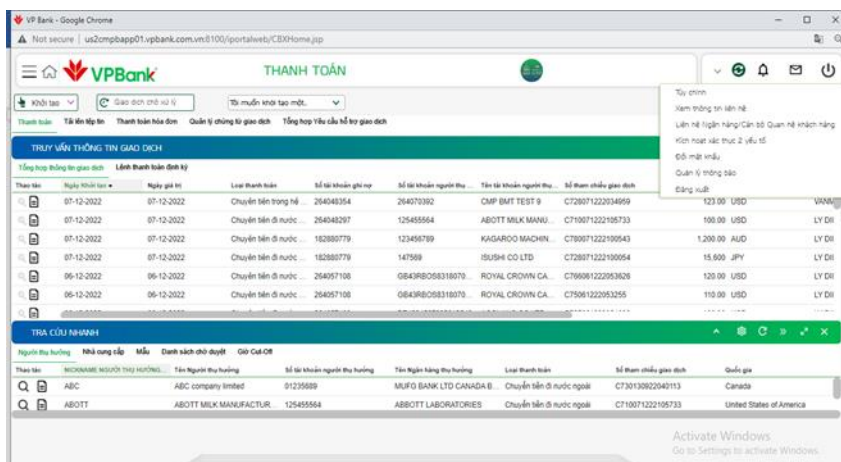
VP Bank - Google Chrome

Not secure | us2cmpbapp01.vpbank.com.vn:8100/iportalweb/CBXHome.jsp

VPBank THANH TOÁN

Tùy chỉnh
Xem thông tin liên hệ
Liên hệ Ngân hàng/Cán bộ Quan hệ khách hàng
Kích hoạt xác thực 2 yếu tố
Đổi mật khẩu
Quản lý thông báo
Đăng xuất

Khởi tạo | Giao dịch chờ xử lý | Tôi muốn khởi tạo một...

Thanh toán | Tải lên tệp tin | Thanh toán hóa đơn | Quản lý chứng từ giao dịch | Tổng hợp Yêu cầu hỗ trợ giao dịch

TRUY VẤN THÔNG TIN GIAO DỊCH

Tổng hợp thông tin giao dịch | Lệnh thanh toán định kỳ

| Thao tác | Ngày Khởi tạo | Ngày giá trị | Loại thanh toán | Số tài khoản ghi nợ | Số tài khoản người thụ... | Tên tài khoản người thụ... | Số tham chiếu giao dịch | | |
|---|---|---|---|---|---|---|---|---|---|
| | 07-12-2022 | 07-12-2022 | Chuyển tiền trong hệ ... | 264048354 | 264070392 | CMP BMT TEST 9 | C728071222034959 | 123.00 USD | VANN |
| | 07-12-2022 | 07-12-2022 | Chuyển tiền đi nước ... | 264048297 | 125455564 | ABOTT MILK MANU... | C710071222105733 | 100.00 USD | LY DI |
| | 07-12-2022 | 07-12-2022 | Chuyển tiền đi nước ... | 182880779 | 123456789 | KAGAROO MACHIN... | C780071222100543 | 1,200.00 AUD | LY DI |
| | 07-12-2022 | 07-12-2022 | Chuyển tiền đi nước ... | 182880779 | 147569 | ISUSHI CO LTD | C728071222100054 | 15,600 JPY | LY DI |
| | 06-12-2022 | 06-12-2022 | Chuyển tiền đi nước ... | 264057106 | GB43RBOS8318070... | ROYAL CROWN CA... | C766061222053626 | 120.00 USD | LY DI |
| | 06-12-2022 | 06-12-2022 | Chuyển tiền đi nước ... | 264057106 | GB43RBOS8318070... | ROYAL CROWN CA... | C750612222053255 | 110.00 USD | LY DI |

TRA CỨU NHANH

Người thụ hưởng | Nhà cung cấp | Mẫu | Danh sách chờ duyệt | Giờ Cut-Off

| Thao tác | NICKNAME NGƯỜI THỤ HƯỞNG | Tên Người thụ hưởng | Số tài khoản người thụ hưởng | Tên Ngân hàng thụ hưởng | Loại thanh toán | Số tham chiếu giao dịch | Quốc gia |
|---|---|---|---|---|---|---|---|
| | ABC | ABC company limited | 01235689 | MUFG BANK LTD CANADA B... | Chuyển tiền đi nước ngoài | C730130922040113 | Canada |
| | ABOTT | ABOTT MILK MANUFACTUR... | 125455564 | ABBOTT LABORATORIES | Chuyển tiền đi nước ngoài | C710071222105733 | United States of America |

Activate Windows
Go to Settings to activate Windows.